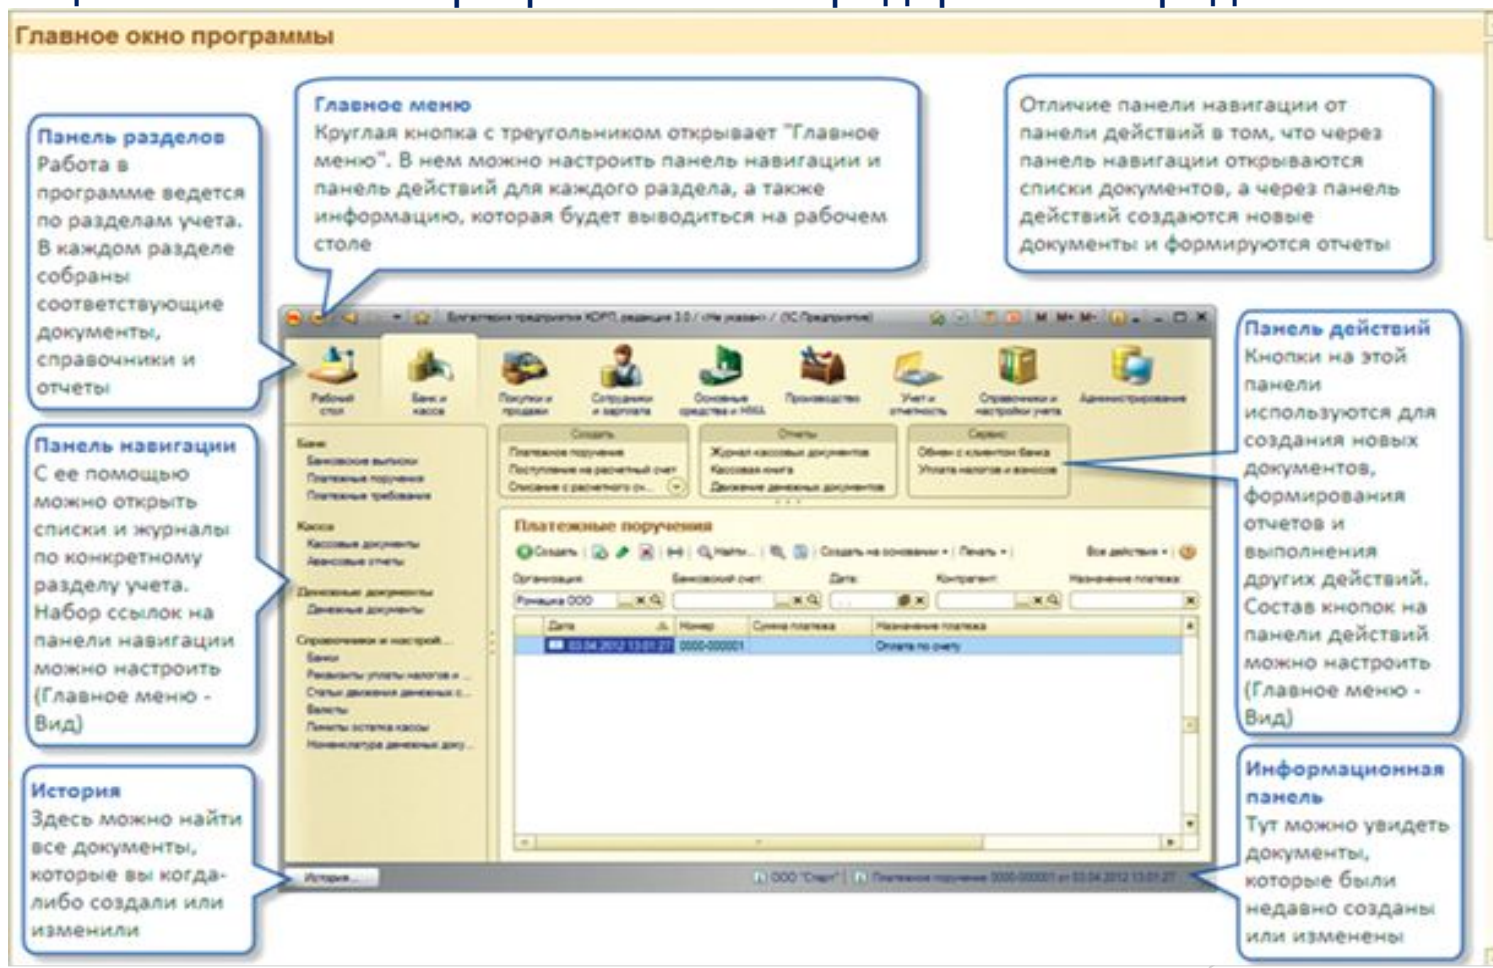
Главное окно программы

Главное меню
Круглая кнопка с треугольником открывает "Главное меню". В нем можно настроить панель навигации и панель действий для каждого раздела, а также информацию, которая будет выводиться на рабочем столе

Отличие панели навигации от панели действий в том, что через панель навигации открываются списки документов, а через панель действий создаются новые документы и формируются отчеты

Панель разделов
Работа в программе ведется по разделам учета. В каждом разделе собраны соответствующие документы, справочники и отчеты

Панель навигации
С ее помощью можно открыть списки и журналы по конкретному разделу учета. Набор ссылок на панели навигации можно настроить (Главное меню - Вид)

История
Здесь можно найти все документы, которые вы когда-либо создали или изменили

Панель действий
Кнопки на этой панели используются для создания новых документов, формирования отчетов и выполнения других действий. Состав кнопок на панели действий можно настроить (Главное меню - Вид)

Информационная панель
Тут можно увидеть документы, которые были недавно созданы или изменены

Бухгалтерия предприятия КОРП, редакция 3.0 / <Не указан> / (1С:Предприятие)

Рабочий стол
Банк и касса
Покупки и продажи
Сотрудники и зарплата
Основные средства и НМА
Производство
Учет и отчетность
Справочники и настройки учета
Администрирование

Банк
Банковские выписки
Платежные поручения
Платежные требования
Касса
Кассовые документы
Авансовые отчеты
Денежные документы
Денежные документы
Справочники и настройки...
Банки
Реквизиты уплаты налогов и ...
Статьи движения денежных с...
Валюты
Лимиты остатка кассы
Номенклатура денежных доку...

Создать
Платежное поручение
Поступление на расчетный счет
Списание с расчетного сч...
Отчеты
Журнал кассовых документов
Кассовая книга
Движение денежных документов
Сервис
Обмен с клиентом банка
Уплата налогов и взносов

Платежные поручения
Создать | Найти... | Создать на основании | Печать | Все действия
Организация: Ромашка ООО
Банковский счет:
Дата:
Контрагент:
Назначение платежа:

| Дата | Номер | Сумма платежа | Назначение платежа |
|---|---|---|---|
| 03.04.2012 13:01:27 | 0000-000001 | | Оплата по счету |

История...
ООО "Старт" | Платежное поручение 0000-000001 от 03.04.2012 13:01:27